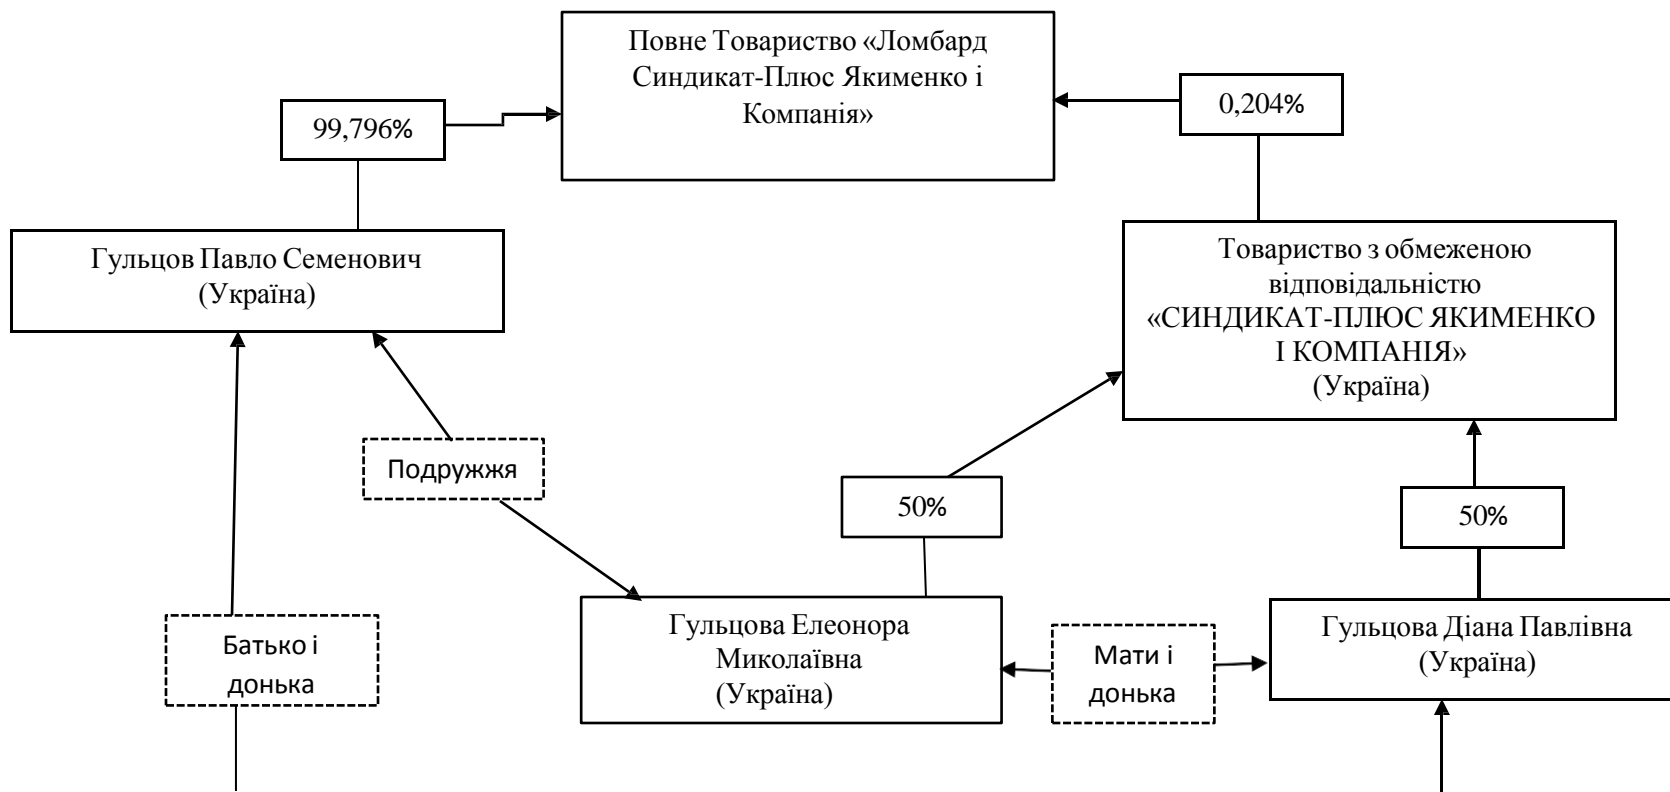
Повне Товариство «Ломбард Синдикат-Плюс Якименко і Компанія»

99,796%

0,204%

Гульцов Павло Семенович (Україна)

Товариство з обмеженою відповідальністю «СИНДИКАТ-ПЛЮС ЯКИМЕНКО І КОМПАНІЯ» (Україна)

Подружжя

50%

50%

Батько і донька

Гульцова Елеонора Миколаївна (Україна)

Мати і донька

Гульцова Діана Павлівна (Україна)